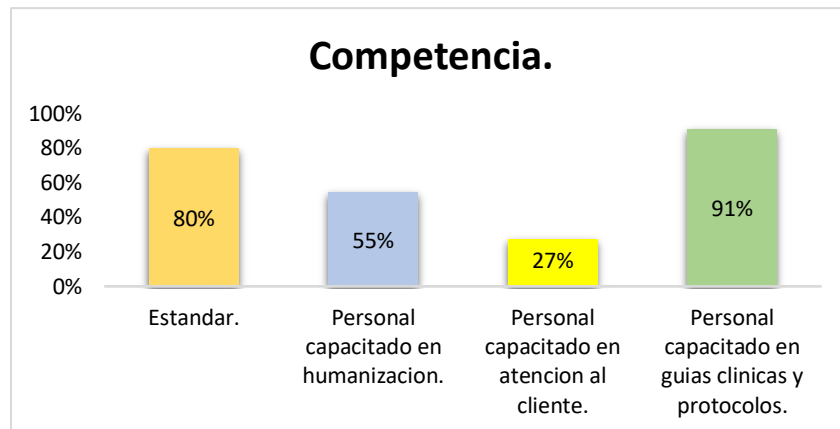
Competencia.

100%
80%
60%
40%
20%
0%

80%
55%
27%
91%

Estandar.

Personal capacitado en humanizacion.

Personal capacitado en atencion al cliente.

Personal capacitado en guias clinicas y protocolos.